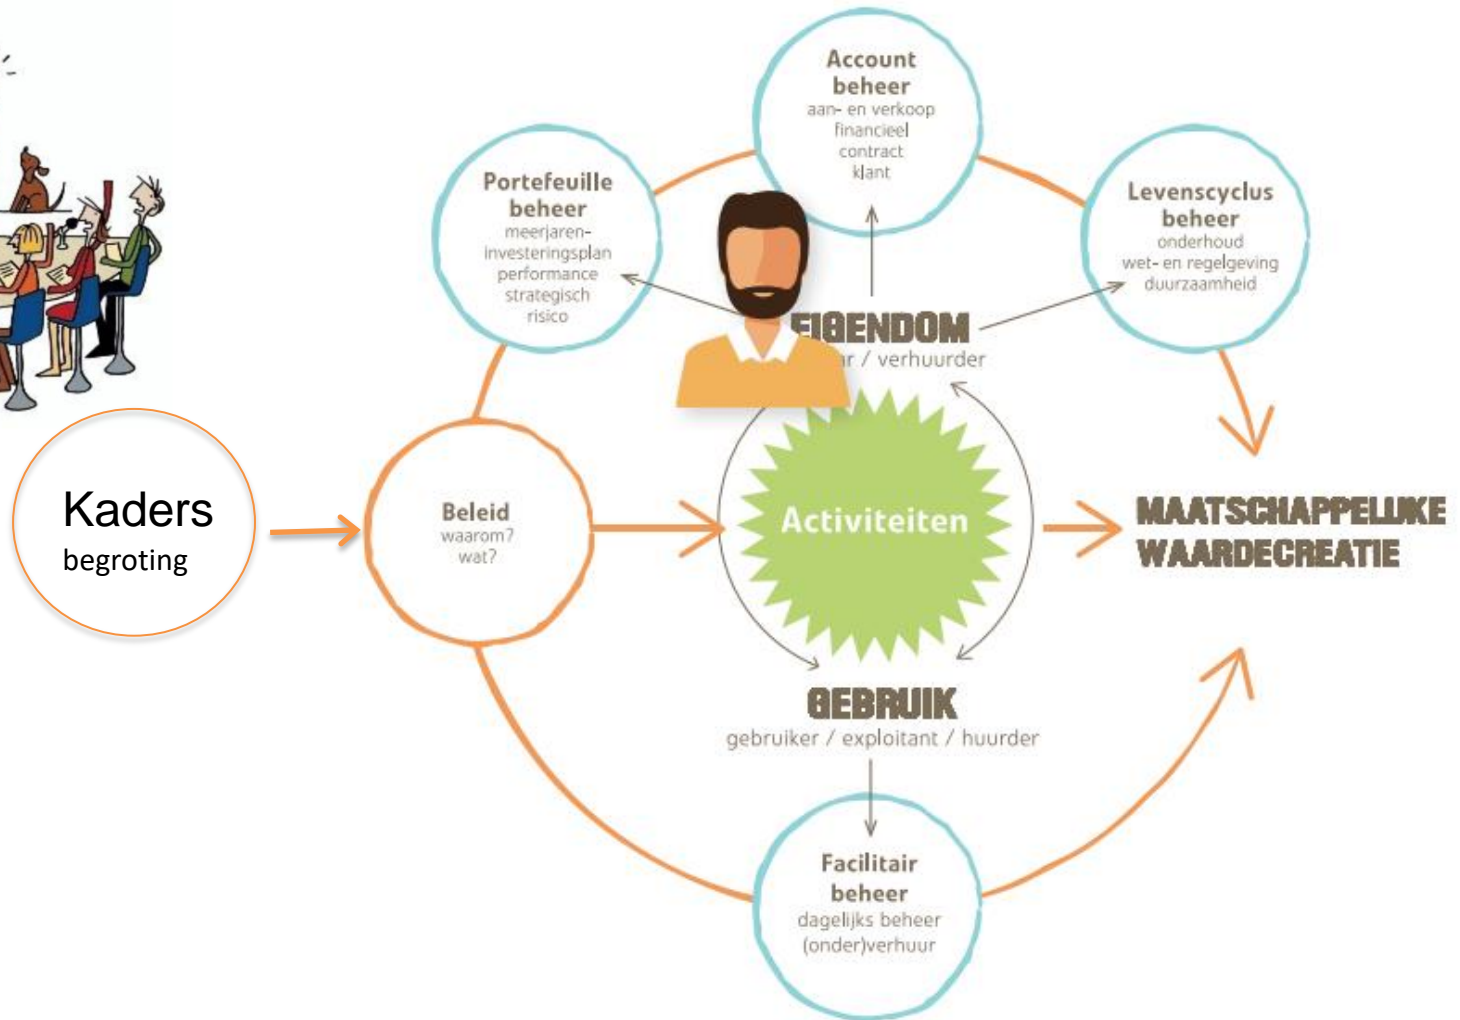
Account beheer
aan- en verkoop
financieel
contract
klant

Portefeuille beheer
meerjaren-investeringsplan
performance
strategisch
risico

Levenscyclus beheer
onderhoud
wet- en regelgeving
duurzaamheid

EIGENDOM
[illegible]r / verhuurder

Kaders
begroting

Beleid
waarom?
wat?

Activiteiten

MAATSCHAPPELIJKE WAARDECREATIE

GEBRUIK
gebruiker / exploitant / huurder

Facilitair beheer
dagelijks beheer
(onder)verhuur